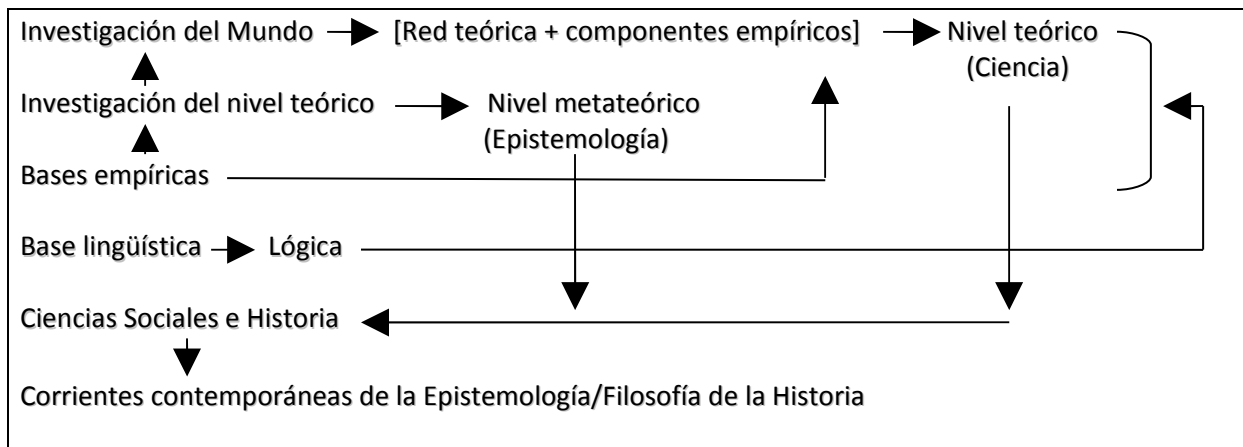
Investigación del Mundo [Red teórica + componentes empíricos] Nivel teórico (Ciencia)

Investigación del nivel teórico Nivel metateórico (Epistemología)

Bases empíricas

Base lingüística Lógica

Ciencias Sociales e Historia

Corrientes contemporáneas de la Epistemología/Filosofía de la Historia